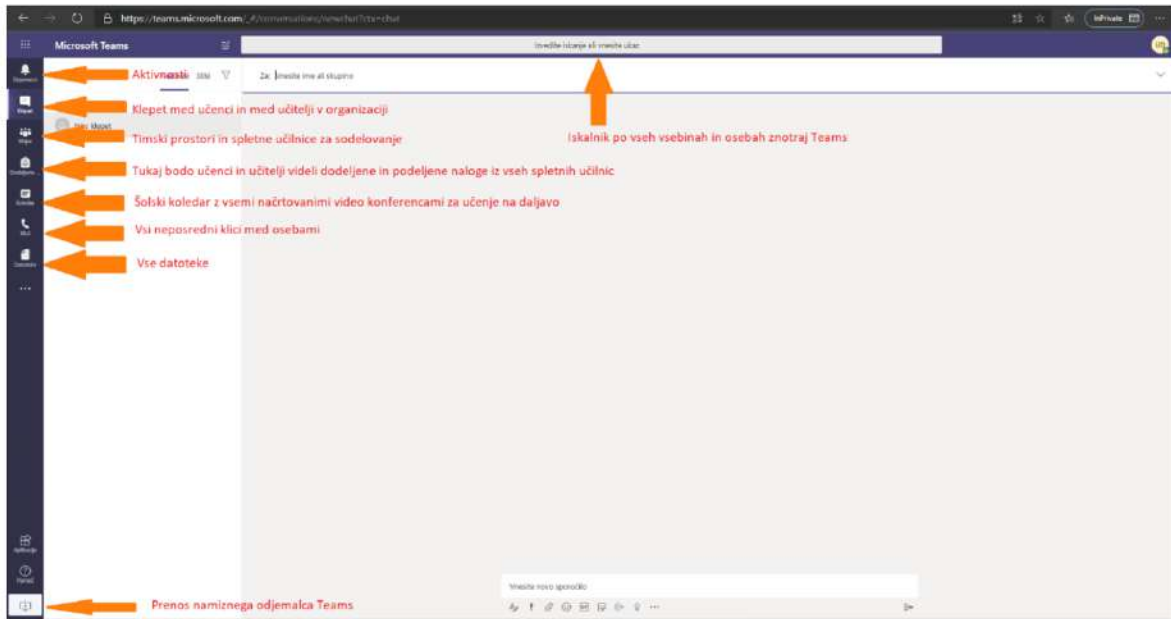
https://teams.microsoft.com/_#/conversations/newchat?ctx=chat

InPrivate

Microsoft Teams

Izvedite iskanje ali vnesite ukaz

Aktivnosti

Za: Vnesite ime ali skupino

Klepet med učenci in med učitelji v organizaciji

Timski prostori in spletne učilnice za sodelovanje

Iskalnik po vseh vsebinah in osebah znotraj Teams

Tukaj bodo učenci in učitelji videli dodeljene in podeljene naloge iz vseh spletnih učilnic

Šolski koledar z vsemi načrtovanimi video konferencami za učenje na daljavo

Vsi neposredni klici med osebami

Vse datoteke

...

Vnesite novo sporočilo

Prenos namiznega odjemalca Teams